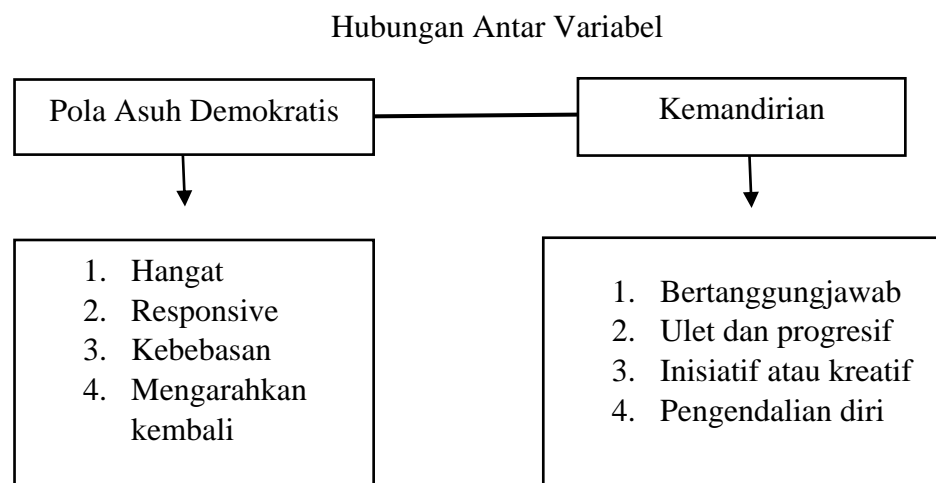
Hubungan Antar Variabel

Pola Asuh Demokratis

Kemandirian

1. Hangat
2. Responsive
3. Kebebasan
4. Mengarahkan kembali

1. Bertanggungjawab
2. Ulet dan progresif
3. Inisiatif atau kreatif
4. Pengendalian diri